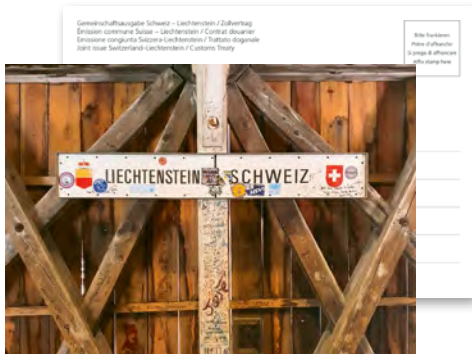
Gemeinschaftsausgabe Schweiz – Liechtenstein / Zollvertrag
Émission commune Suisse – Liechtenstein / Contrat douanier
Emissione congiunta Svizzera-Liechtenstein / Trattato doganale
Joint issue Switzerland-Liechtenstein / Customs Treaty

Bitte frankieren
Prière d'affranchir
Si prega di affrancare
Affix stamp here

LIECHTENSTEIN SCHWEIZ